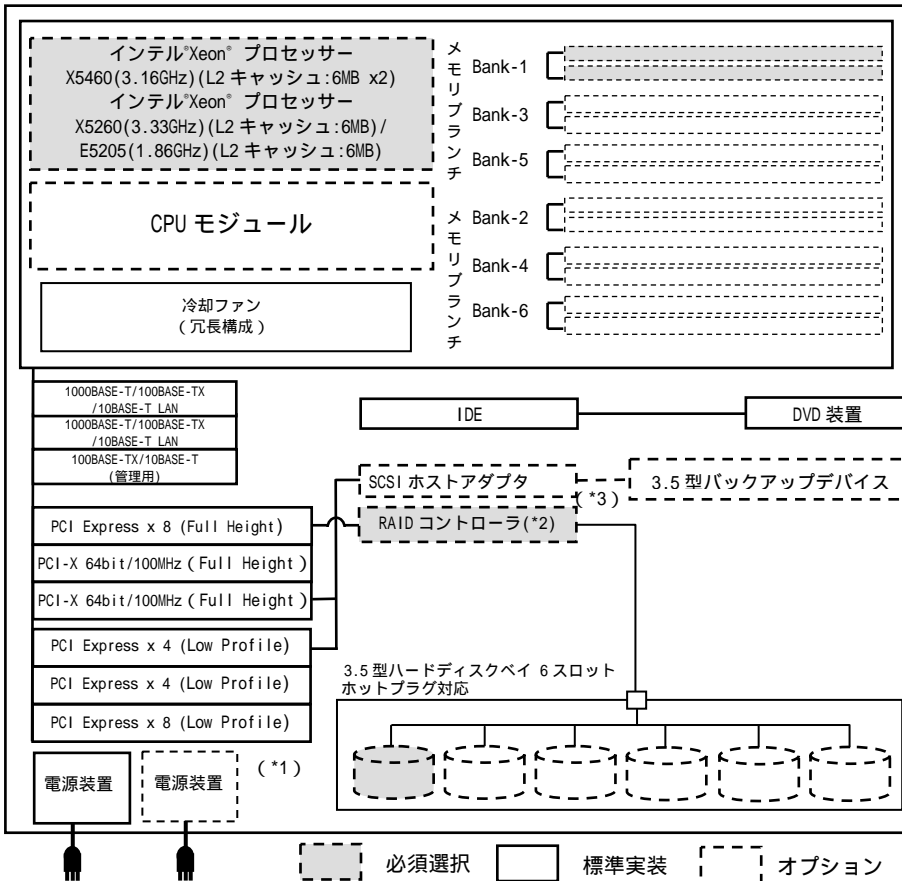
インテル®Xeon® プロセッサー X5460(3.16GHz)(L2 キャッシュ:6MB x2)
インテル®Xeon® プロセッサー X5260(3.33GHz)(L2 キャッシュ:6MB)/ E5205(1.86GHz)(L2 キャッシュ:6MB)

CPU モジュール

冷却ファン
(冗長構成)

メモリブランチ

Bank-1

Bank-3

Bank-5

メモリブランチ

Bank-2

Bank-4

Bank-6

1000BASE-T/100BASE-TX /10BASE-T LAN

1000BASE-T/100BASE-TX /10BASE-T LAN

100BASE-TX/10BASE-T (管理用)

IDE

DVD 装置

SCSI ホストアダプタ

3.5 型バックアップデバイス

(*3)

RAID コントローラ(*2)

PCI Express x 8 (Full Height)

PCI-X 64bit/100MHz (Full Height)

PCI-X 64bit/100MHz (Full Height)

PCI Express x 4 (Low Profile)

PCI Express x 4 (Low Profile)

PCI Express x 8 (Low Profile)

3.5 型ハードディスクベイ 6 スロット
ホットプラグ対応

電源装置

電源装置

(*1)

必須選択

標準実装

オプション